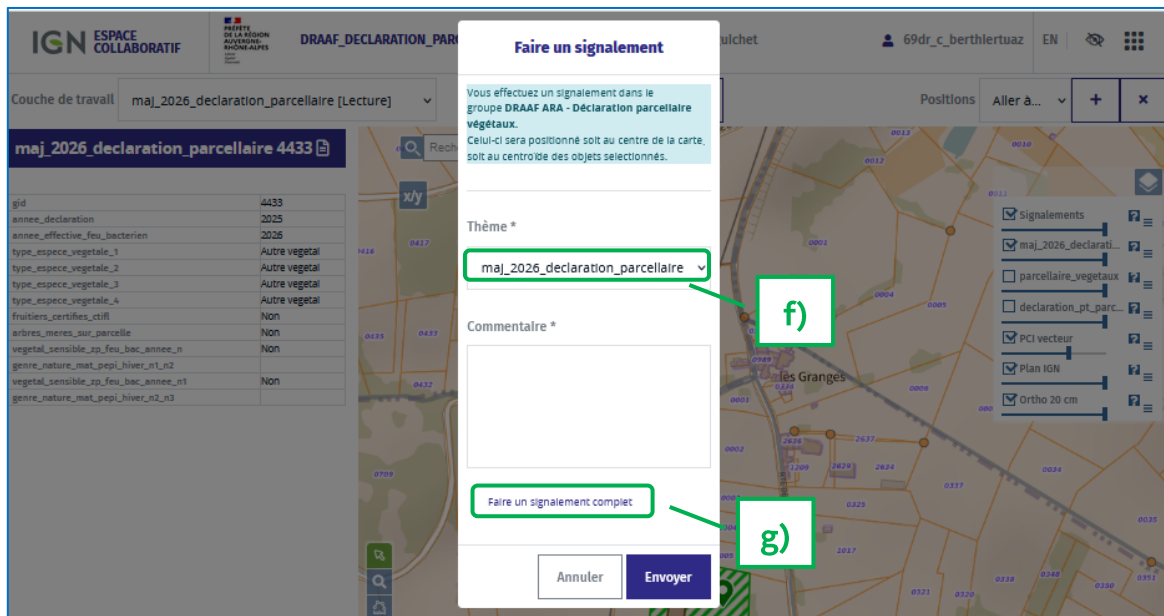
IGN ESPACE COLLABORATIF

PRÉFÈTE DE LA RÉGION AUVERGNE-RHÔNE-ALPES

DRAAF_DECLARATION_PARC

ulchet

69dr_c_berthiertuaz

EN

Couche de travail

maj_2026_declaration_parcellaire [Lecture]

Positions

Aller à...

+

×

maj_2026_declaration_parcellaire 4433

| | |
|---|---|
| gid | 4433 |
| annee_declaration | 2025 |
| annee_effective_feu_bacterien | 2026 |
| type_espece_vegetale_1 | Autre vegetal |
| type_espece_vegetale_2 | Autre vegetal |
| type_espece_vegetale_3 | Autre vegetal |
| type_espece_vegetale_4 | Autre vegetal |
| fruitiers_certifies_ctifl | Non |
| arbres_meres_sur_parcelle | Non |
| vegetal_sensible_zp_feu_bac_annee_n | Non |
| genre_nature_mat_pepi_hiver_n1_n2 | |
| vegetal_sensible_zp_feu_bac_annee_n1 | Non |
| genre_nature_mat_pepi_hiver_n2_n3 | |

Reche

x/y

Faire un signalement

Vous effectuez un signalement dans le groupe DRAAF ARA - Déclaration parcellaire végétaux.
Celui-ci sera positionné soit au centre de la carte, soit au centroïde des objets selectionnés.

Thème *

maj_2026_declaration_parcellaire

Commentaire *

Faire un signalement complet

Annuler

Envoyer

f)

g)

Signalements

maj_2026_declarati...

parcellaire_vegetaux

declaration_pt_parc...

PCI vecteur

Plan IGN

Ortho 20 cm

les Granges

0013 0012 0010 0011 0416 0417 0001 0004 0005 0435 0433 0432 0989 0003 2636 2637 0002 1209 2629 2634 0370 0337 0325 1017 0035 0348 0330 0351 0028